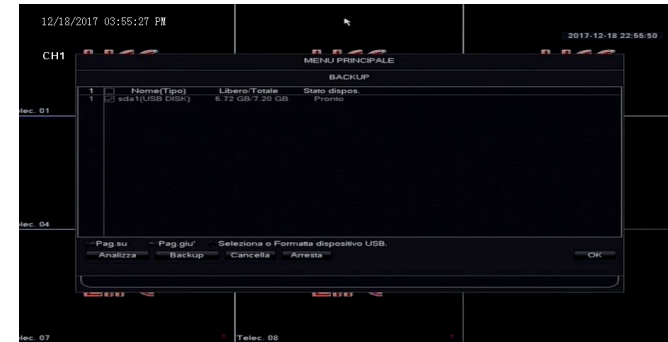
12/18/2017 03:55:27 PM

2017-12-18 22:55:50

CH1

MENU PRINCIPALE

BACKUP

| 1 | | Nome(Tipo) | Libero/Totale | Stato dispos. |
|---|---|---|---|---|
| 1 | ☑ | sda1(USB DISK) | 6.72 GB/7.20 GB | Pronto |

lec. 01

lec. 04

Pag.su Pag.giu' Seleziona o Formatta dispositivo USB.

Analizza Backup Cancella Arresta OK

lec. 07

Telec. 08